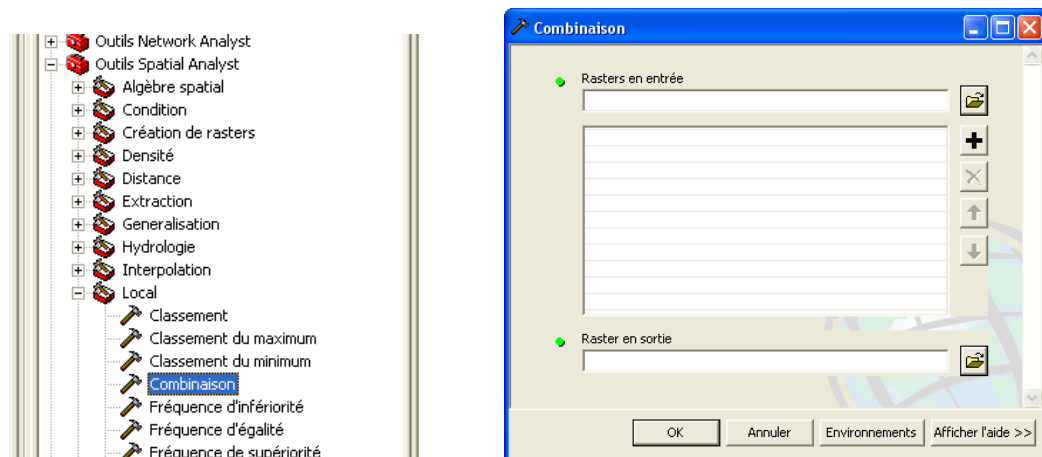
Outils Network Analyst
Outils Spatial Analyst
Algèbre spatial
Condition
Création de rasters
Densité
Distance
Extraction
Generalisation
Hydrologie
Interpolation
Local
Classement
Classement du maximum
Classement du minimum
Combinaison
Fréquence d'infériorité
Fréquence d'égalité
Fréquence de supériorité

Combinaison

Rasters en entrée

Raster en sortie

OK
Annuler
Environnements
Afficher l'aide >>